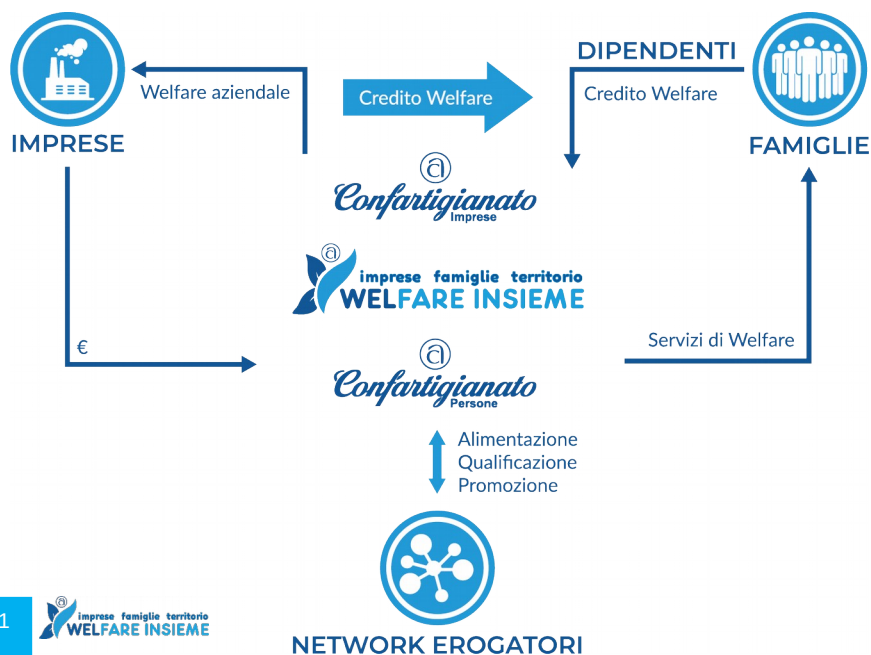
IMPRESE

Welfare aziendale

Credito Welfare

DIPENDENTI

Credito Welfare

FAMIGLIE

Confartigianato
Imprese

imprese famiglie territorio
WELFARE INSIEME

€

Servizi di Welfare

Confartigianato
Persone

Alimentazione
Qualificazione
Promozione

NETWORK EROGATORI

1

imprese famiglie territorio
WELFARE INSIEME